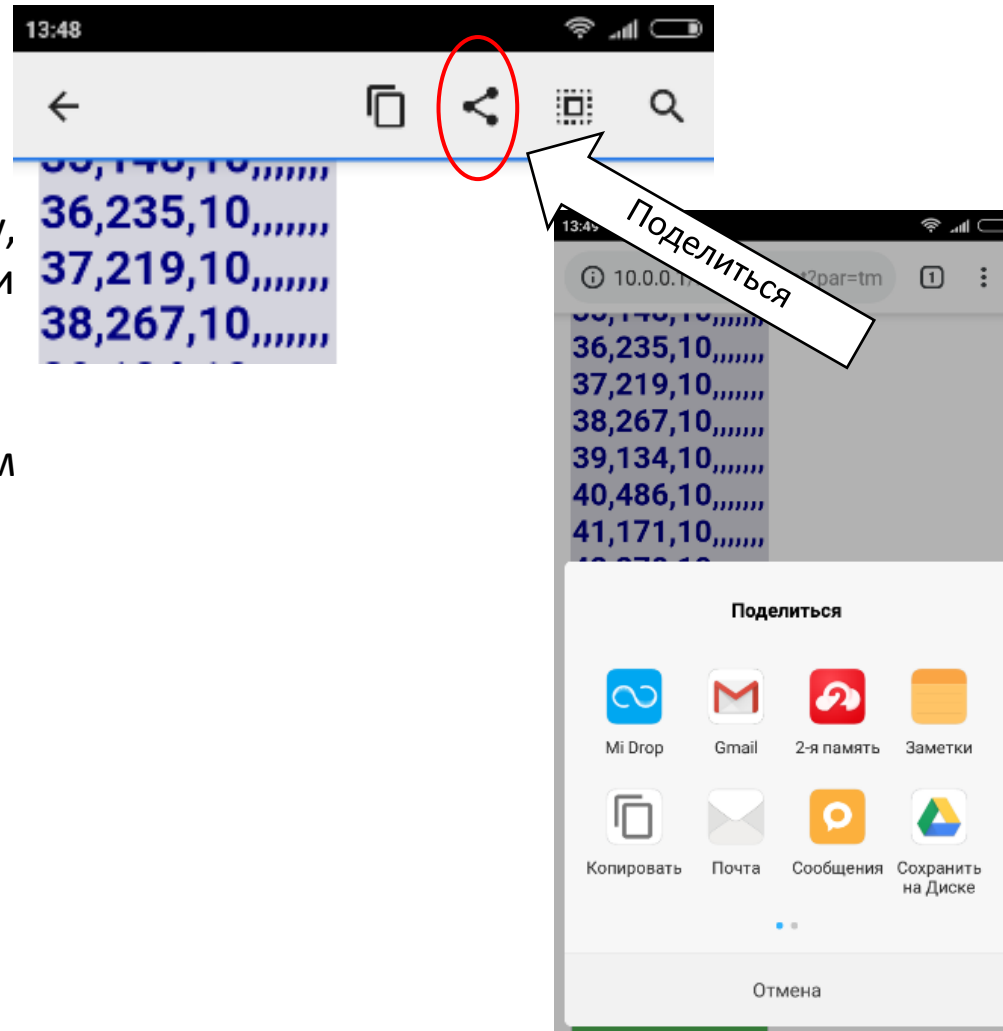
13:48

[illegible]
36,235,10,,,,,,,
37,219,10,,,,,,,
38,267,10,,,,,,,

у,
и
м

Поделиться

13:49
10.0.0.1/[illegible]t?par=tm
1
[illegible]
36,235,10,,,,,,,
37,219,10,,,,,,,
38,267,10,,,,,,,
39,134,10,,,,,,,
40,486,10,,,,,,,
41,171,10,,,,,,,

Поделиться

Mi Drop
Gmail
2-я память
Заметки
Копировать
Почта
Сообщения
Сохранить на Диске

Отмена